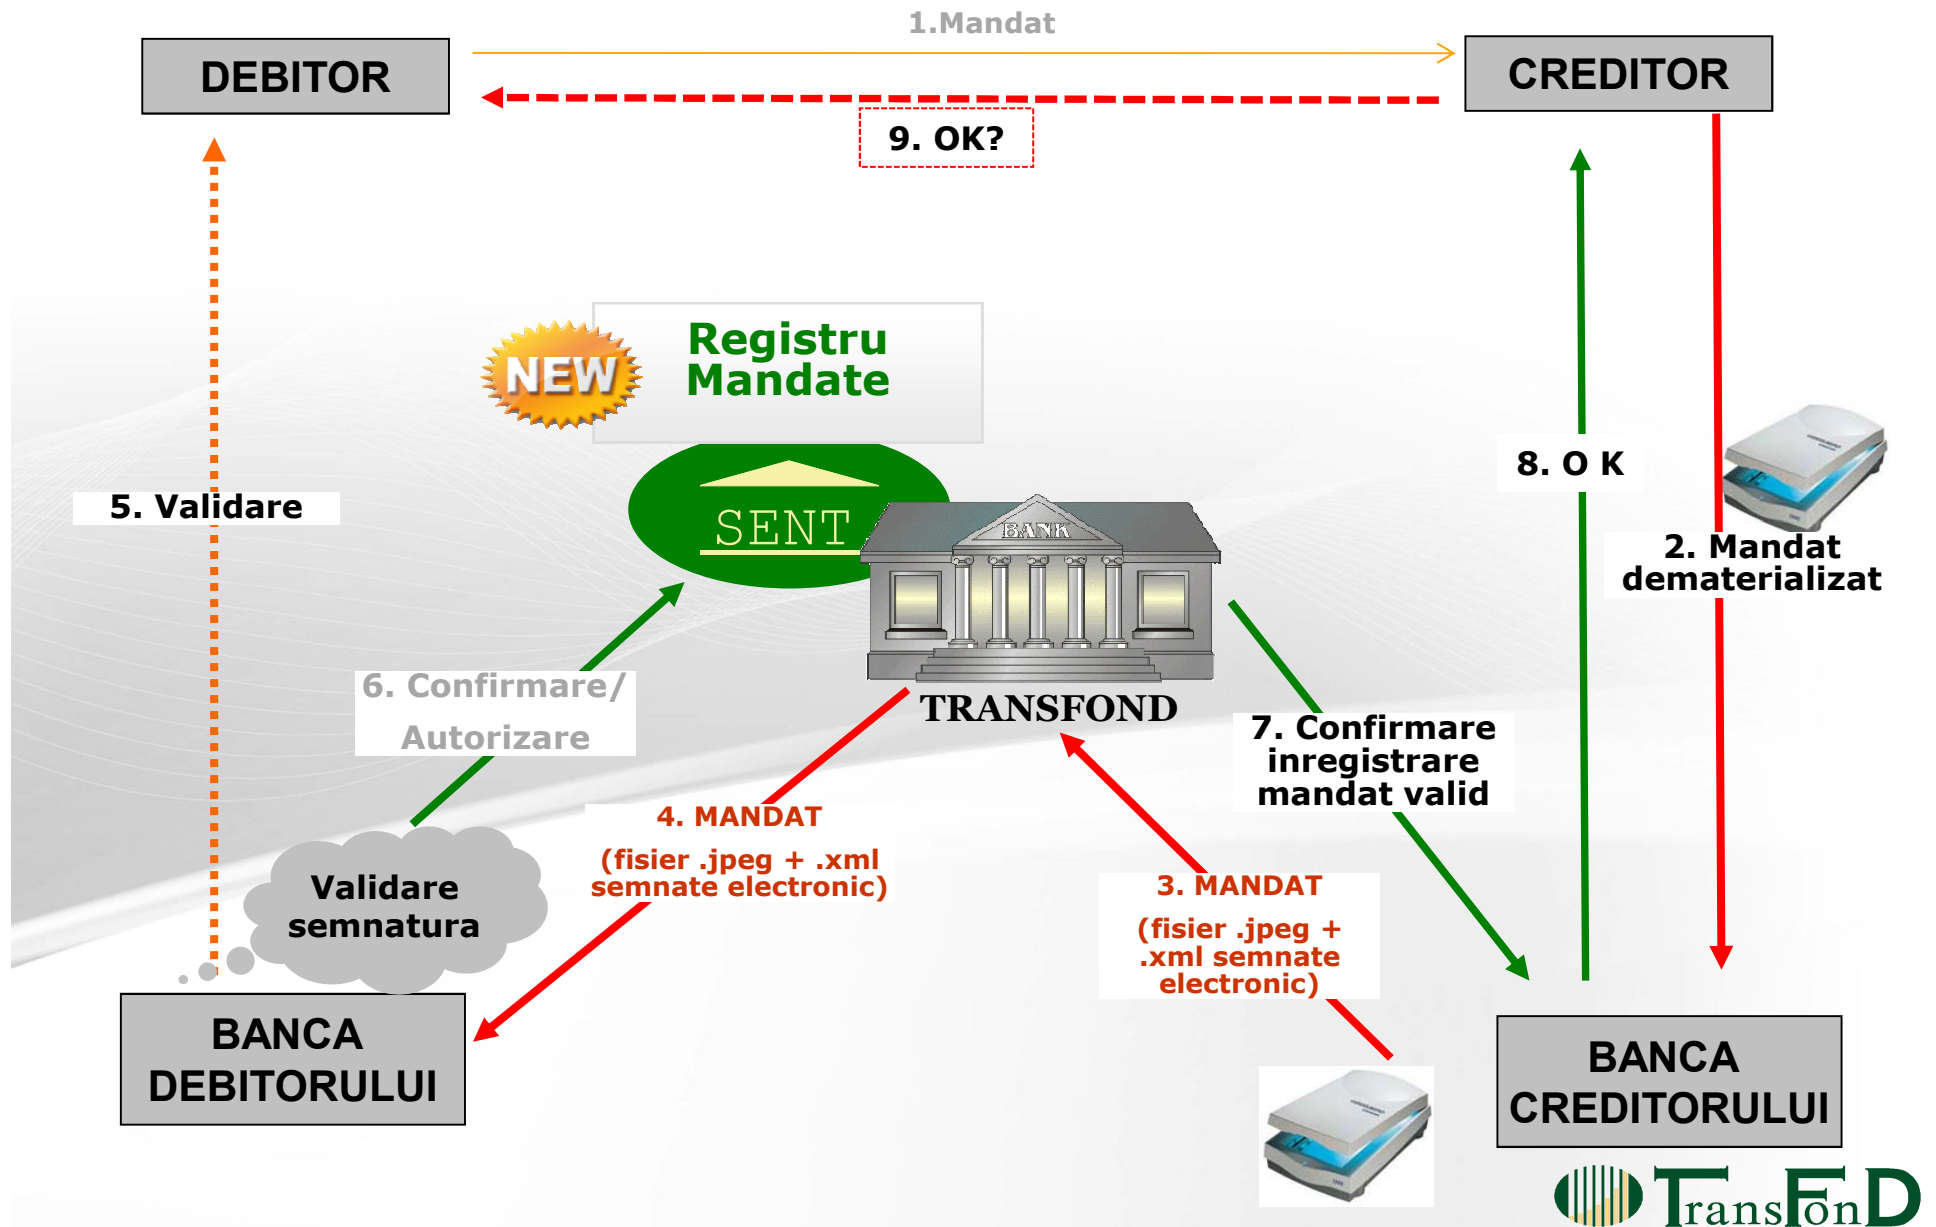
1.Mandat

DEBITOR

CREDITOR

9. OK?

NEW

Registru Mandate

SENT

BANK

TRANSFOND

5. Validare

8. O K

2. Mandat dematerializat

6. Confirmare/ Autorizare

7. Confirmare inregistrare mandat valid

4. MANDAT

(fisier .jpeg + .xml semnate electronic)

Validare semnatura

3. MANDAT

(fisier .jpeg + .xml semnate electronic)

BANCA DEBITORULUI

BANCA CREDITORULUI

TransFonD